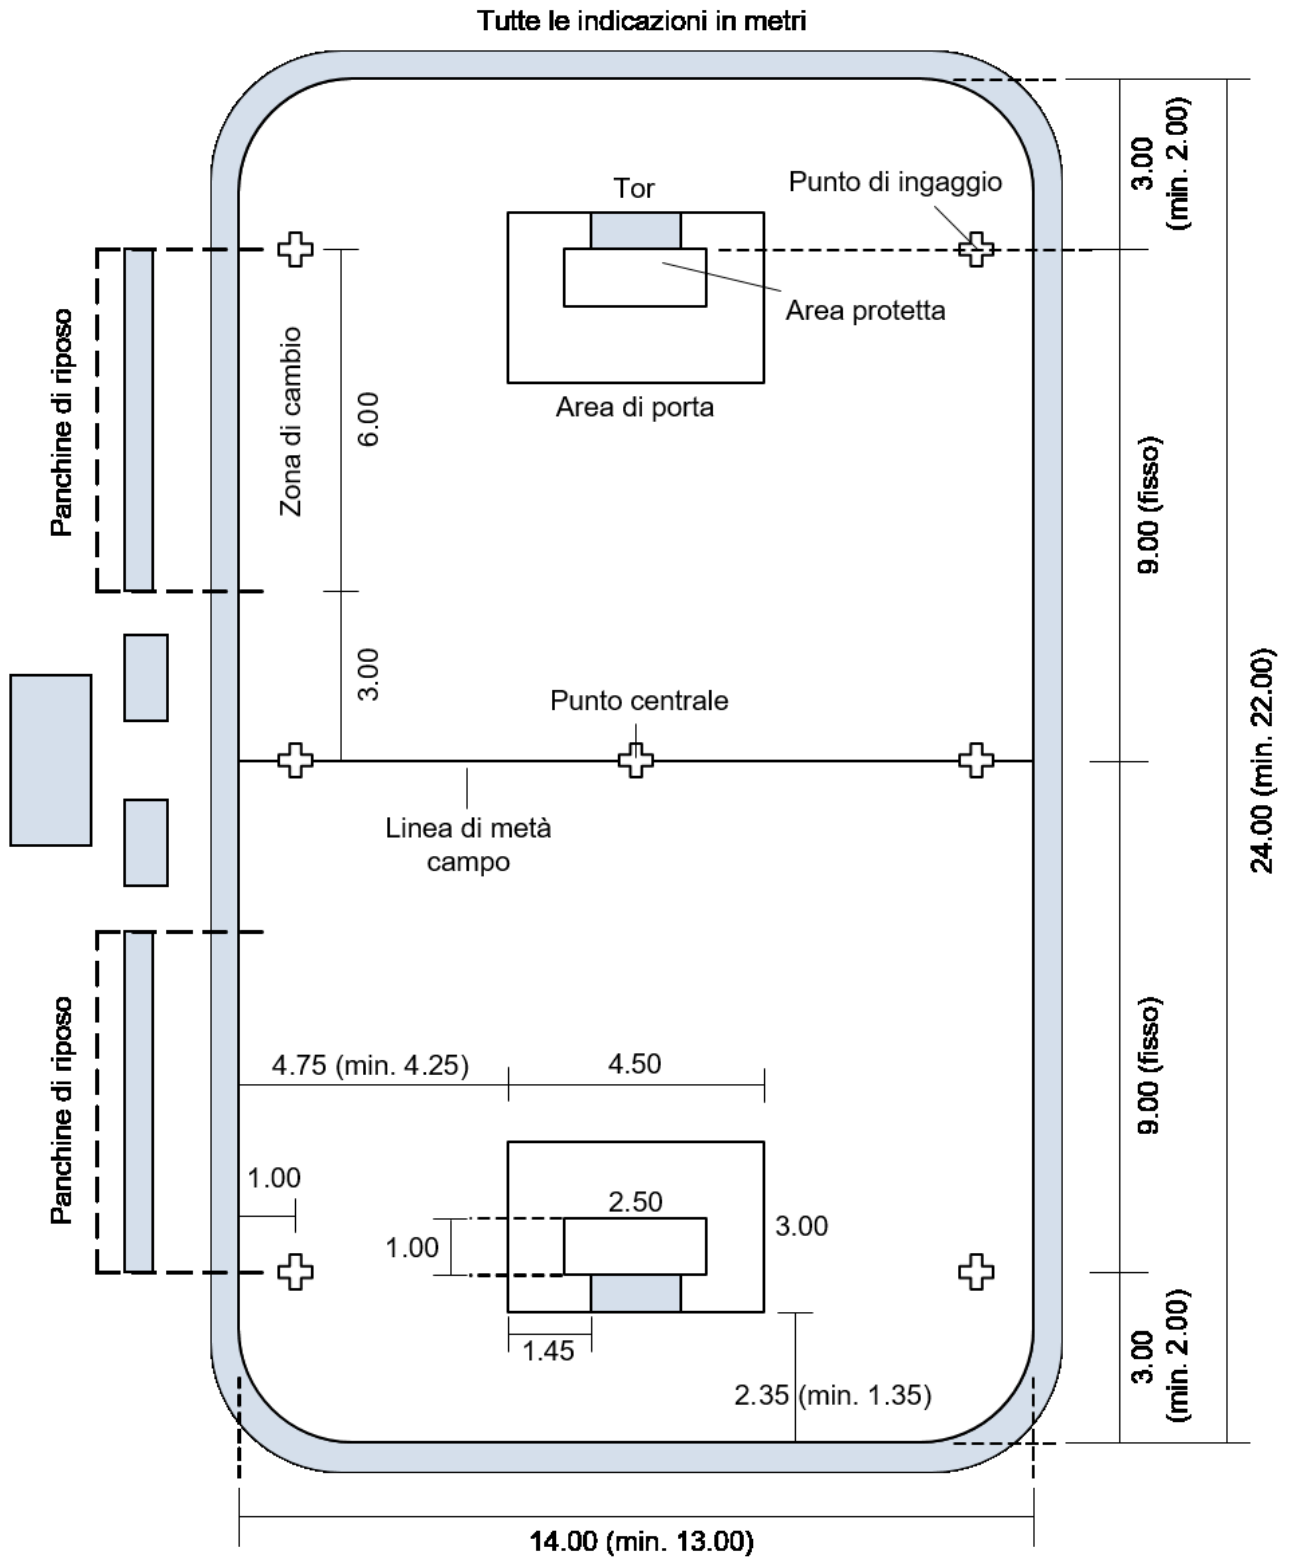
Tutte le indicazioni in metri

Tor

Punto di ingaggio

3.00 (min. 2.00)

Area protetta

Area di porta

Panchine di riposo

Zona di cambio

6.00

9.00 (fisso)

3.00

Punto centrale

24.00 (min. 22.00)

Linea di metà campo

Panchine di riposo

9.00 (fisso)

4.75 (min. 4.25)

4.50

1.00

2.50

3.00

1.00

1.45

2.35 (min. 1.35)

3.00 (min. 2.00)

14.00 (min. 13.00)